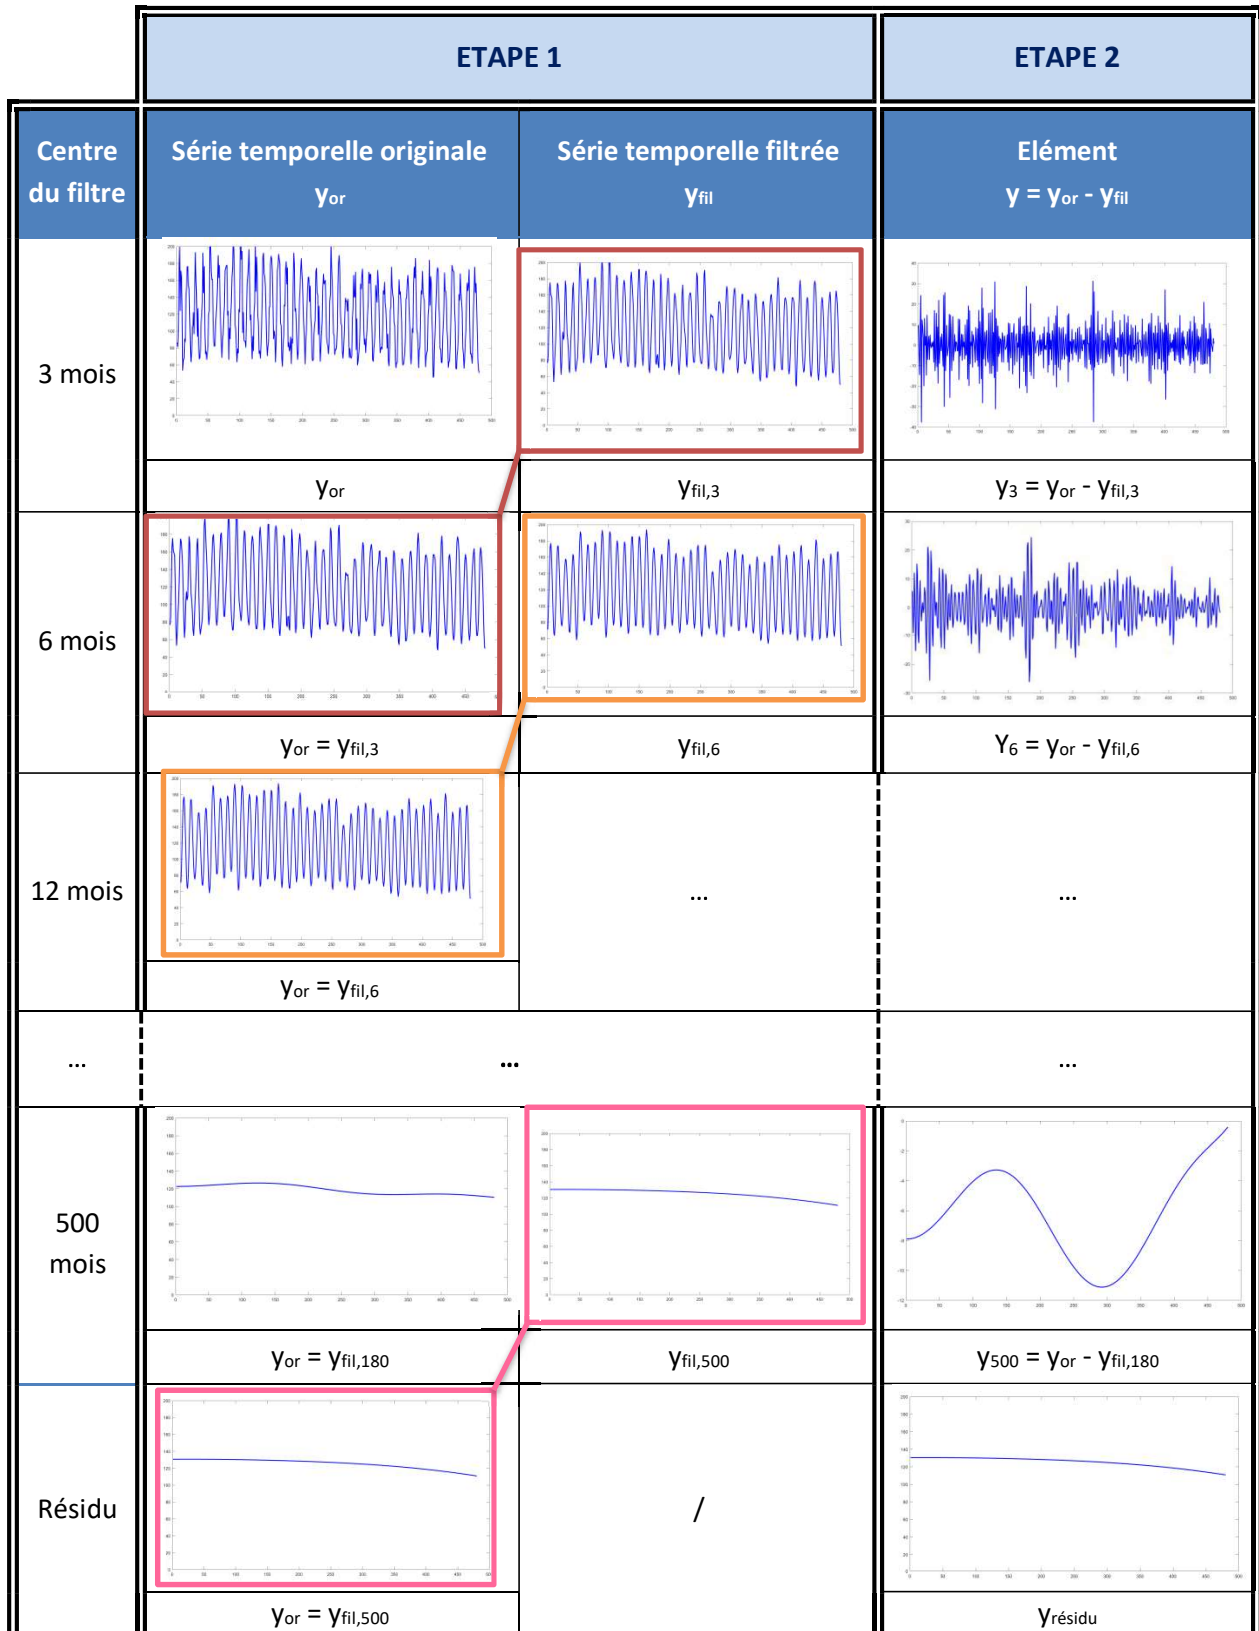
| | ETAPE 1 | | ETAPE 2 |
|---|---|---|---|
| Centre du filtre | Série temporelle originale $y_{or}$ | Série temporelle filtrée $y_{fil}$ | Elément $y = y_{or} - y_{fil}$ |
| 3 mois | $y_{or}$ | $y_{fil,3}$ | $y_3 = y_{or} - y_{fil,3}$ |
| 6 mois | $y_{or} = y_{fil,3}$ | $y_{fil,6}$ | $Y_6 = y_{or} - y_{fil,6}$ |
| 12 mois | $y_{or} = y_{fil,6}$ | … | … |
| … | … | | … |
| 500 mois | $y_{or} = y_{fil,180}$ | $y_{fil,500}$ | $y_{500} = y_{or} - y_{fil,180}$ |
| Résidu | $y_{or} = y_{fil,500}$ | / | $y_{résidu}$ |